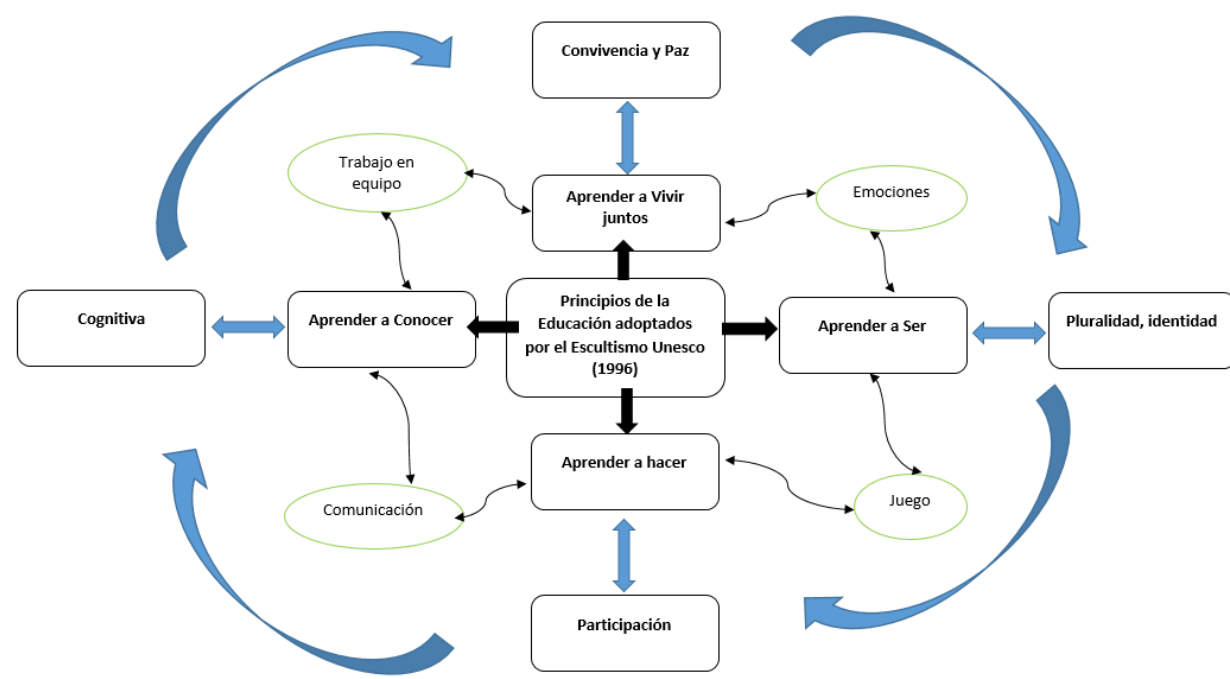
Convivencia y Paz

Trabajo en equipo

Aprender a Vivir juntos

Emociones

Cognitiva

Aprender a Conocer

Principios de la Educación adoptados por el Escultismo Unesco (1996)

Aprender a Ser

Pluralidad, identidad

Aprender a hacer

Comunicación

Juego

Participación